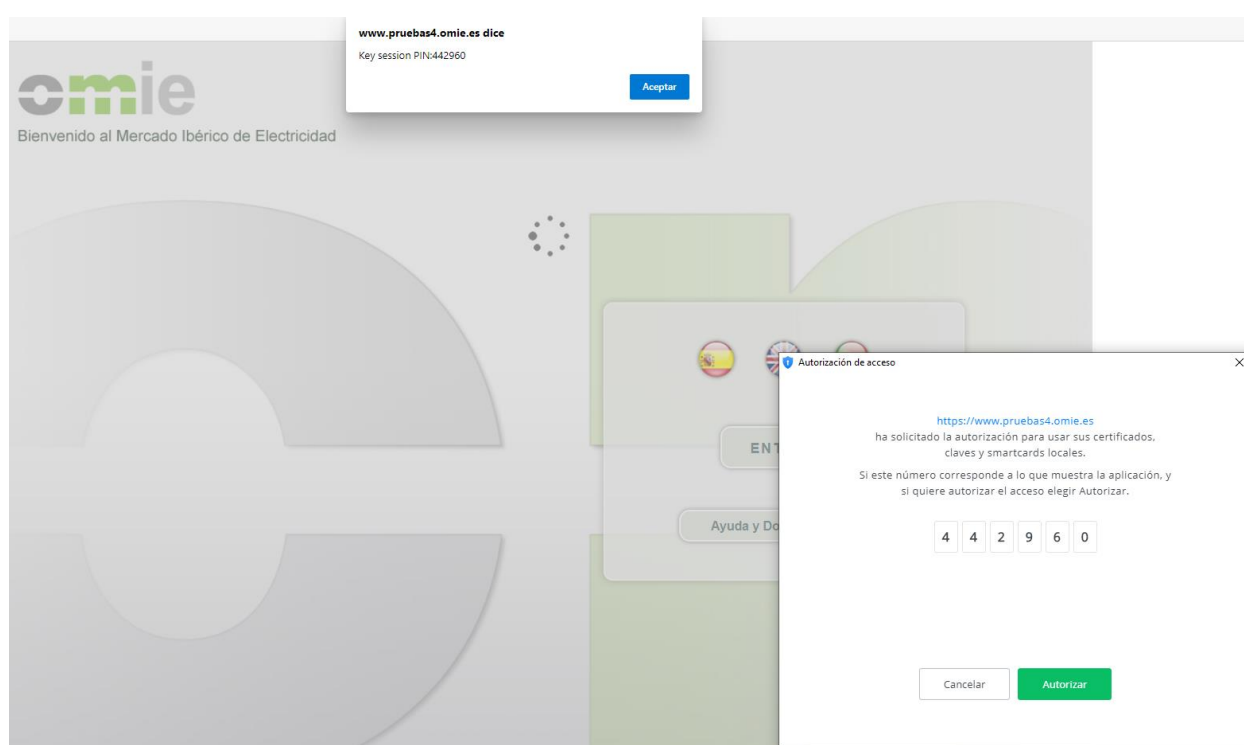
www.pruebas4.omie.es dice

Key session PIN:442960

Aceptar

omie

Bienvenido al Mercado Ibérico de Electricidad

ENT

Ayuda y Do

Autorización de acceso

https://www.pruebas4.omie.es
ha solicitado la autorización para usar sus certificados, claves y smartcards locales.

Si este número corresponde a lo que muestra la aplicación, y si quiere autorizar el acceso elegir Autorizar.

4 4 2 9 6 0

Cancelar

Autorizar